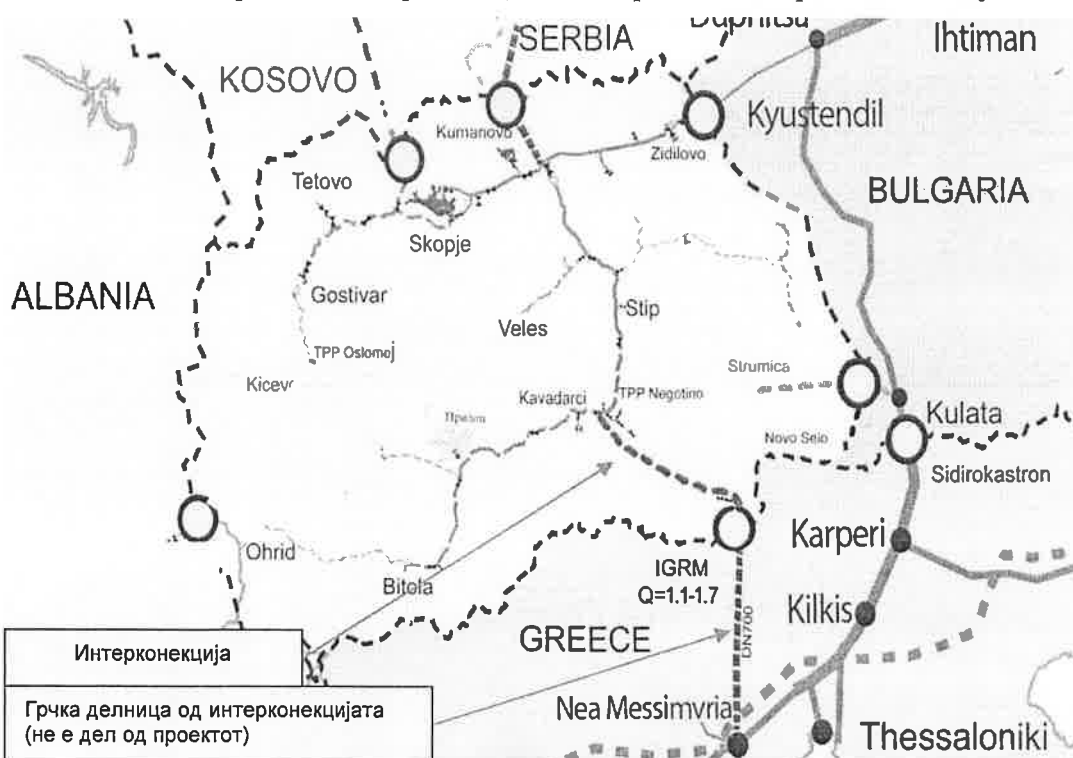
Dupnitsa
SERBIA
Ihtiman
KOSOVO
Kumanovo
Kyustendil
Zidilovo
Tetovo
BULGARIA
Skopje
ALBANIA
Gostivar
Veles
Stip
TPP Oslomej
Kicev
Strumica
Kavadarci
TPP Negotino
Kulata
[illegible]
Novo Selo
Sidirokastron
Ohrid
Karperi
Bitola
IGRM
Q=1.1-1.7
Kilkis
GREECE
DN700
Интерконекција
Грчка делница од интерконекцијата (не е дел од проектот)
Nea Messimvria
Thessaloniki